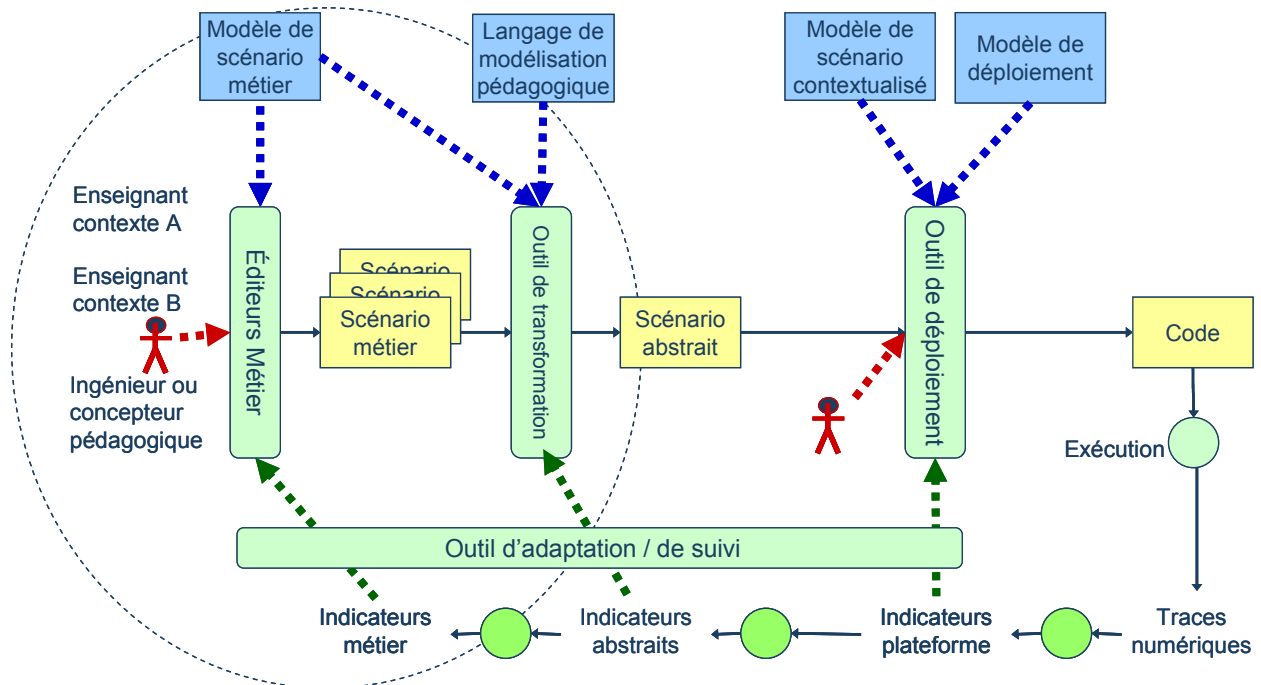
Modèle de scénario métier

Langage de modélisation pédagogique

Modèle de scénario contextualisé

Modèle de déploiement

Enseignant contexte A

Enseignant contexte B

Ingénieur ou concepteur pédagogique

Éditeurs Métier

Scénario
Scénario
Scénario métier

Outil de transformation

Scénario abstrait

Outil de déploiement

Code

Exécution

Outil d'adaptation / de suivi

Indicateurs métier

Indicateurs abstraits

Indicateurs plateforme

Traces numériques